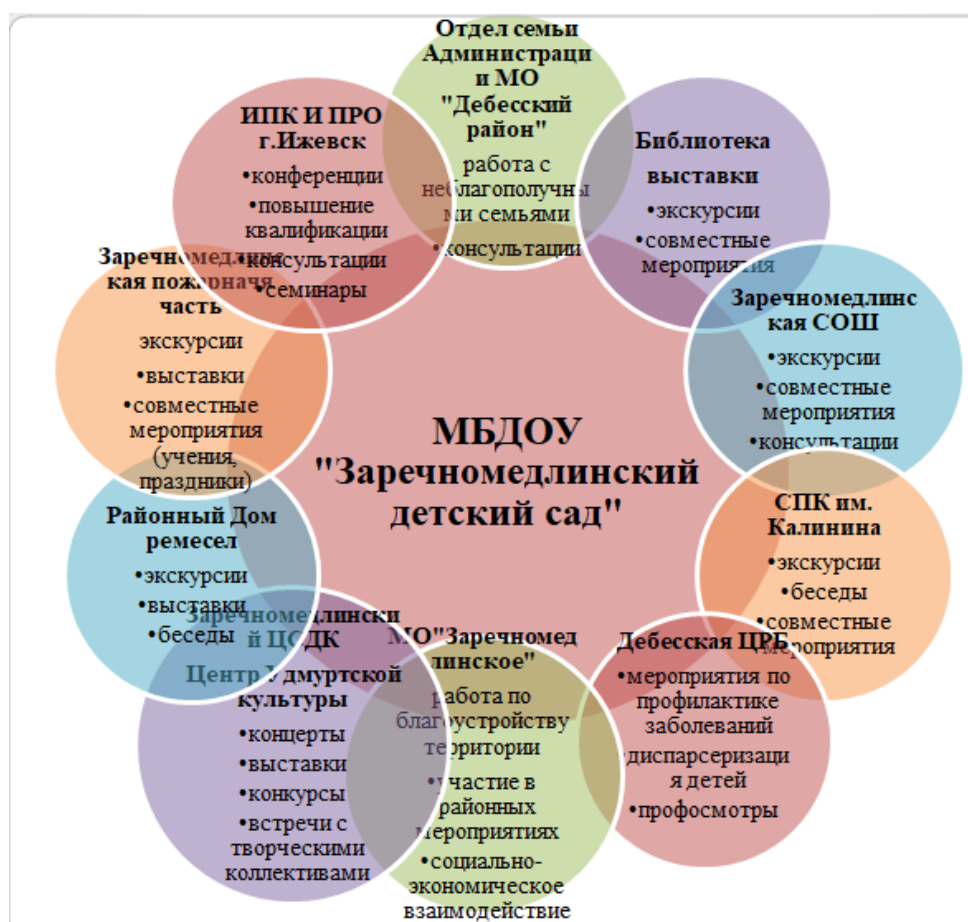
Отдел семьи Администрации МО "Дебесский район"

работа с неблагополучными семьями

•консультации

Библиотека выставки

•экскурсии

•совместные мероприятия

Заречномедлинская СОШ

•экскурсии

•совместные мероприятия

•консультации

СПК им. Калинина

•экскурсии

•беседы

•совместные мероприятия

Дебесская ЦРБ

•мероприятия по профилактике заболеваний

•диспарсеризация детей

•профосмотры

МО"Заречномедлинское"

работа по благоустройству территории

•участие в районных мероприятиях

•социально-экономическое взаимодействие

Заречномедлинский ЦСДК Центр Удмуртской культуры

•концерты

•выставки

•конкурсы

•встречи с творческими коллективами

Районный Дом ремесел

•экскурсии

•выставки

•беседы

Заречномедлинская пожарная часть

экскурсии

•выставки

•совместные мероприятия (учения, праздники)

ИПК И ПРО г.Ижевск

•конференции

•повышение квалификации

•консультации

•семинары

МБДОУ "Заречномедлинский детский сад"